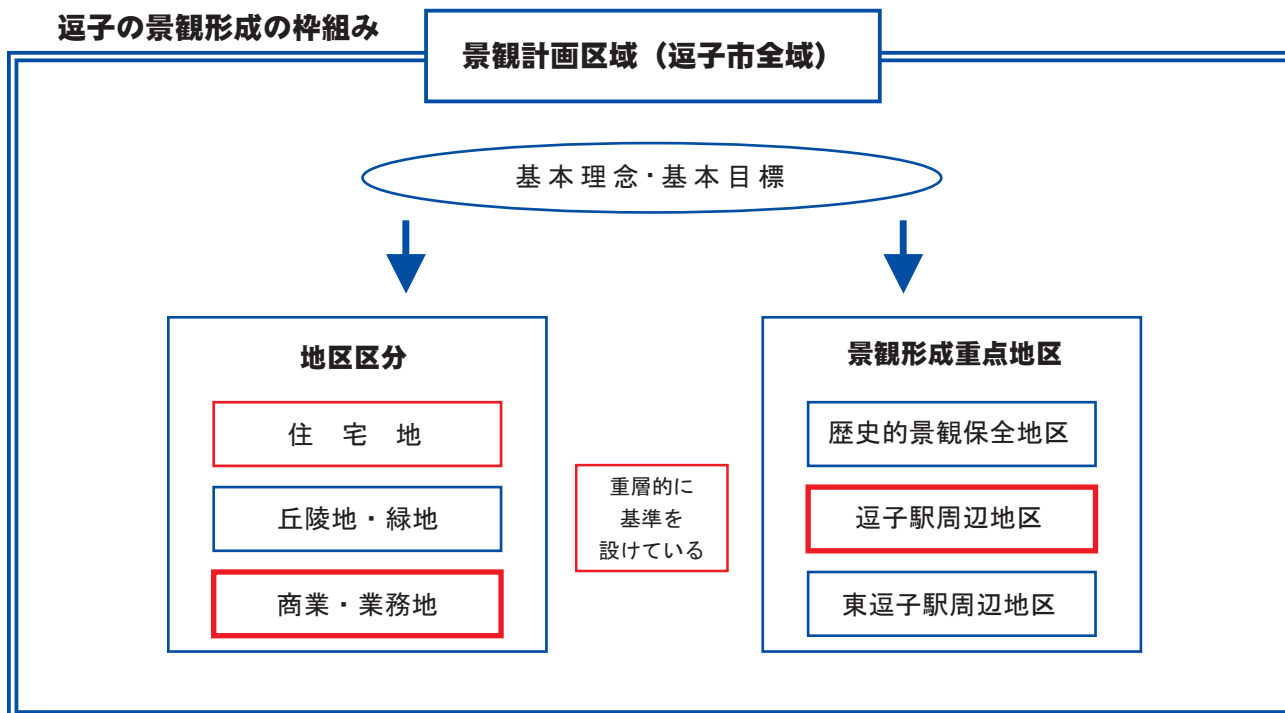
逗子の景観形成の枠組み

景観計画区域（逗子市全域）

基本理念・基本目標

地区区分

住　宅　地

丘陵地・緑地

商業・業務地

重層的に
基準を
設けている

景観形成重点地区

歴史的景観保全地区

逗子駅周辺地区

東逗子駅周辺地区